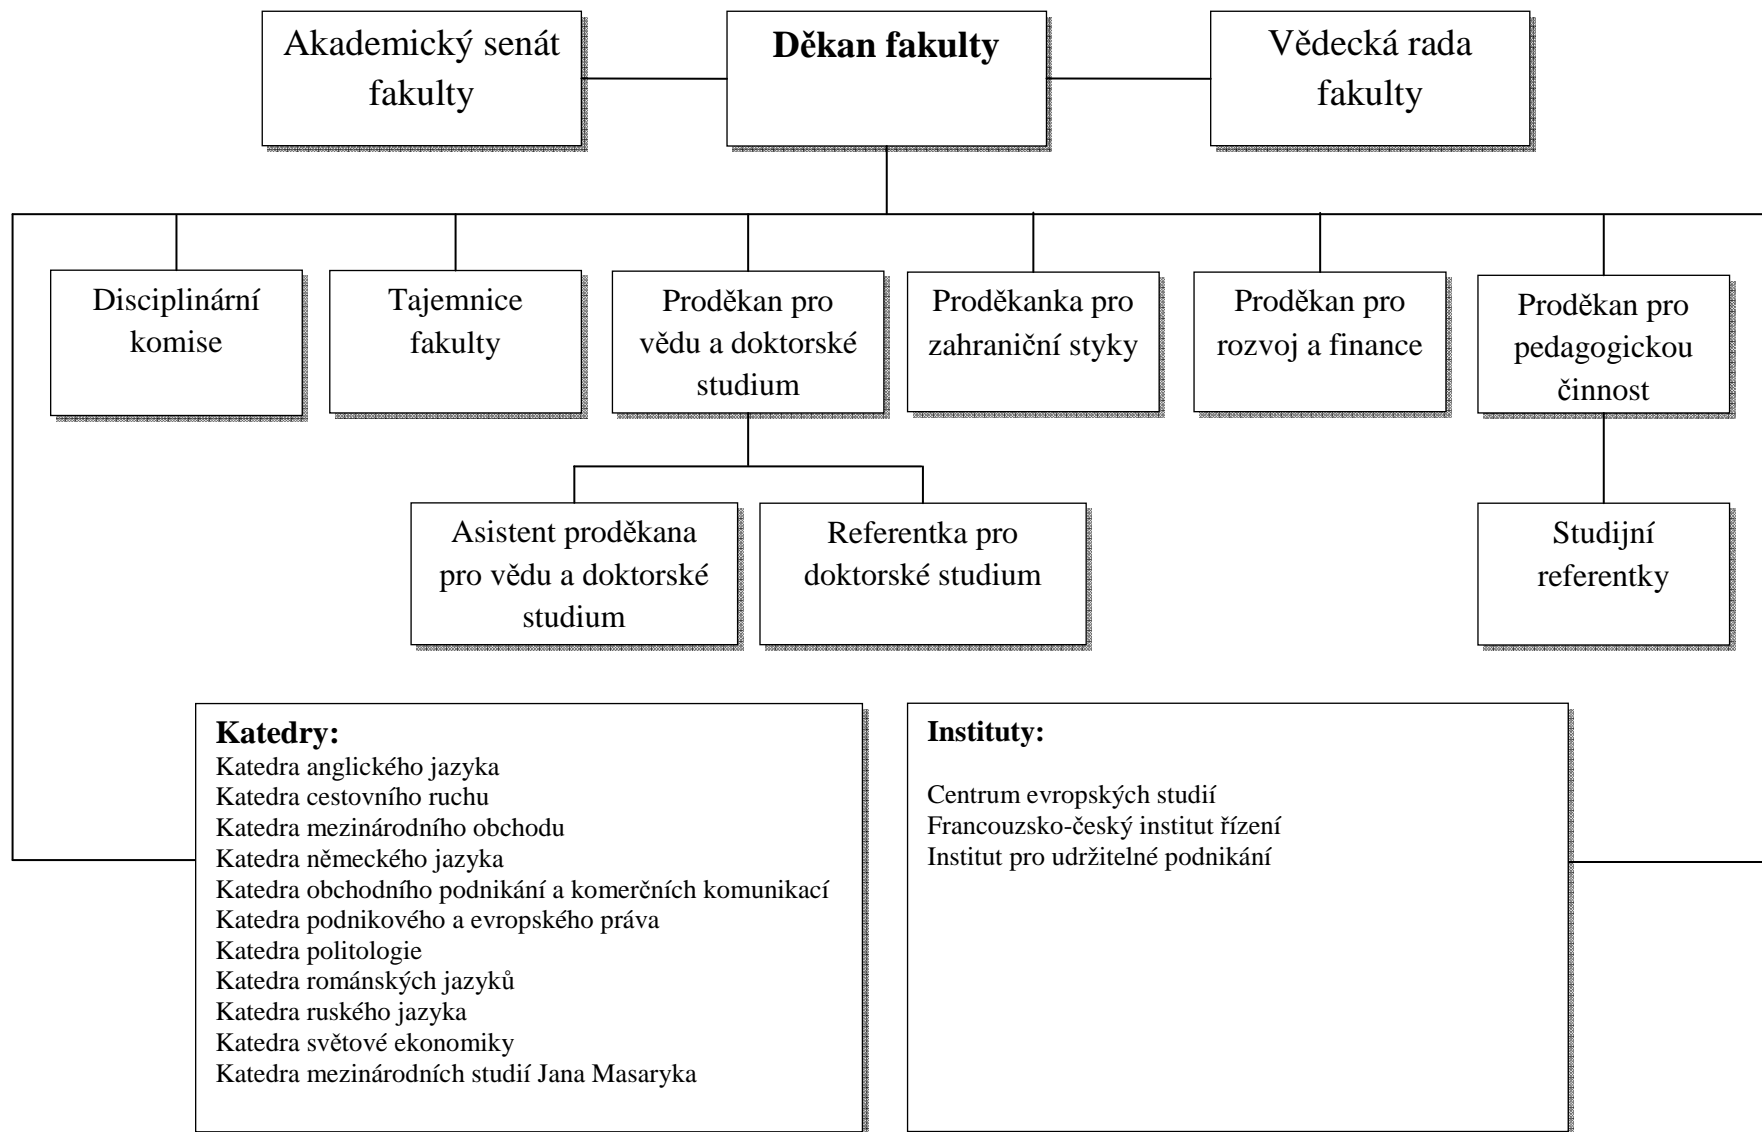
Akademický senát fakulty

**Děkan fakulty**

Vědecká rada fakulty

Disciplinární komise

Tajemnice fakulty

Proděkan pro vědu a doktorské studium

Proděkanka pro zahraniční styky

Proděkan pro rozvoj a finance

Proděkan pro pedagogickou činnost

Asistent proděkana pro vědu a doktorské studium

Referentka pro doktorské studium

Studijní referentky

**Katedry:**
Katedra anglického jazyka
Katedra cestovního ruchu
Katedra mezinárodního obchodu
Katedra německého jazyka
Katedra obchodního podnikání a komerčních komunikací
Katedra podnikového a evropského práva
Katedra politologie
Katedra románských jazyků
Katedra ruského jazyka
Katedra světové ekonomiky
Katedra mezinárodních studií Jana Masaryka

**Instituty:**

Centrum evropských studií
Francouzsko-český institut řízení
Institut pro udržitelné podnikání